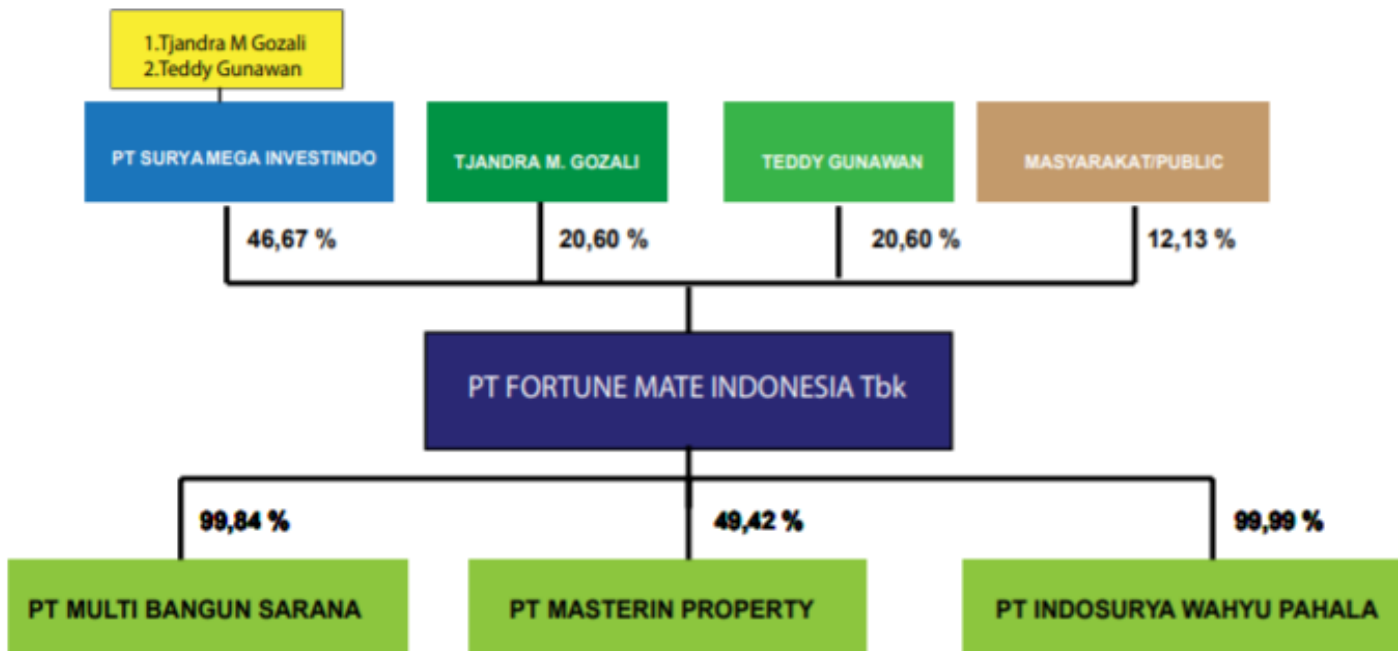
1.Tjandra M Gozali
2.Teddy Gunawan

PT SURYAMEGA INVESTINDO

TJANDRA M. GOZALI

TEDDY GUNAWAN

MASYARAKAT/PUBLIC

46,67 %

20,60 %

20,60 %

12,13 %

PT FORTUNE MATE INDONESIA Tbk

99,84 %

49,42 %

99,99 %

PT MULTI BANGUN SARANA

PT MASTERIN PROPERTY

PT INDOSURYA WAHYU PAHALA